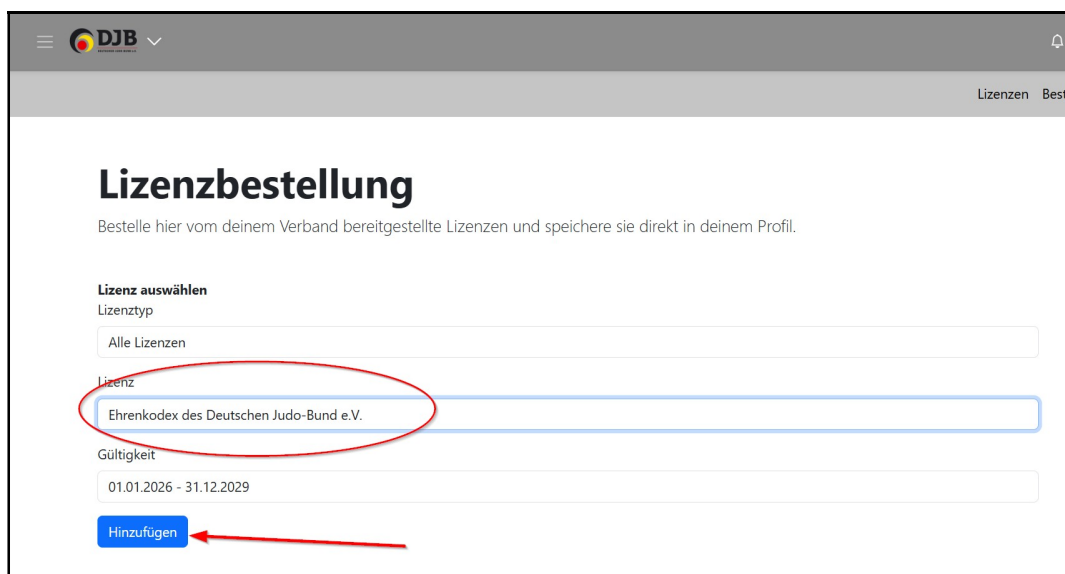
DJB

Lizenzen Best

Lizenzbestellung

Bestelle hier vom deinem Verband bereitgestellte Lizenzen und speichere sie direkt in deinem Profil.

Lizenz auswählen

Lizenztyp

Alle Lizenzen

Lizenz

Ehrenkodex des Deutschen Judo-Bund e.V.

Gültigkeit

01.01.2026 - 31.12.2029

Hinzufügen